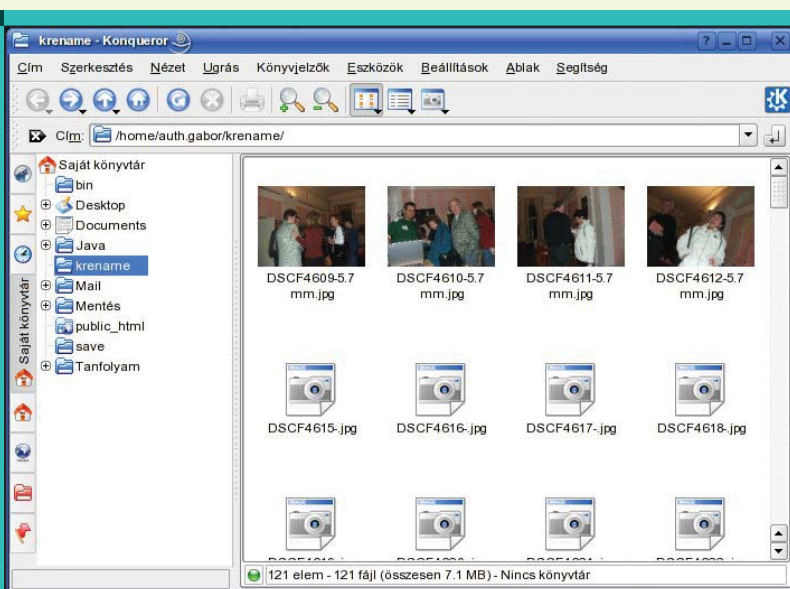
krename - Konqueror

Cím Szerkesztés Nézet Ugrás Könyvjelzők Eszközök Beállítások Ablak Segítség

Cím: /home/auth.gabor/krename/

Saját könyvtár
bin
Desktop
Documents
Java
krename
Mail
Mentés
public_html
save
Tanfolyam

Saját könyvtár

DSCF4609-5.7 mm.jpg
DSCF4610-5.7 mm.jpg
DSCF4611-5.7 mm.jpg
DSCF4612-5.7 mm.jpg
DSCF4615-.jpg
DSCF4616-.jpg
DSCF4617-.jpg
DSCF4618-.jpg
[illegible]
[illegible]
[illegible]
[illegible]

121 elem - 121 fájl (összesen 7.1 MB) - Nincs könyvtár